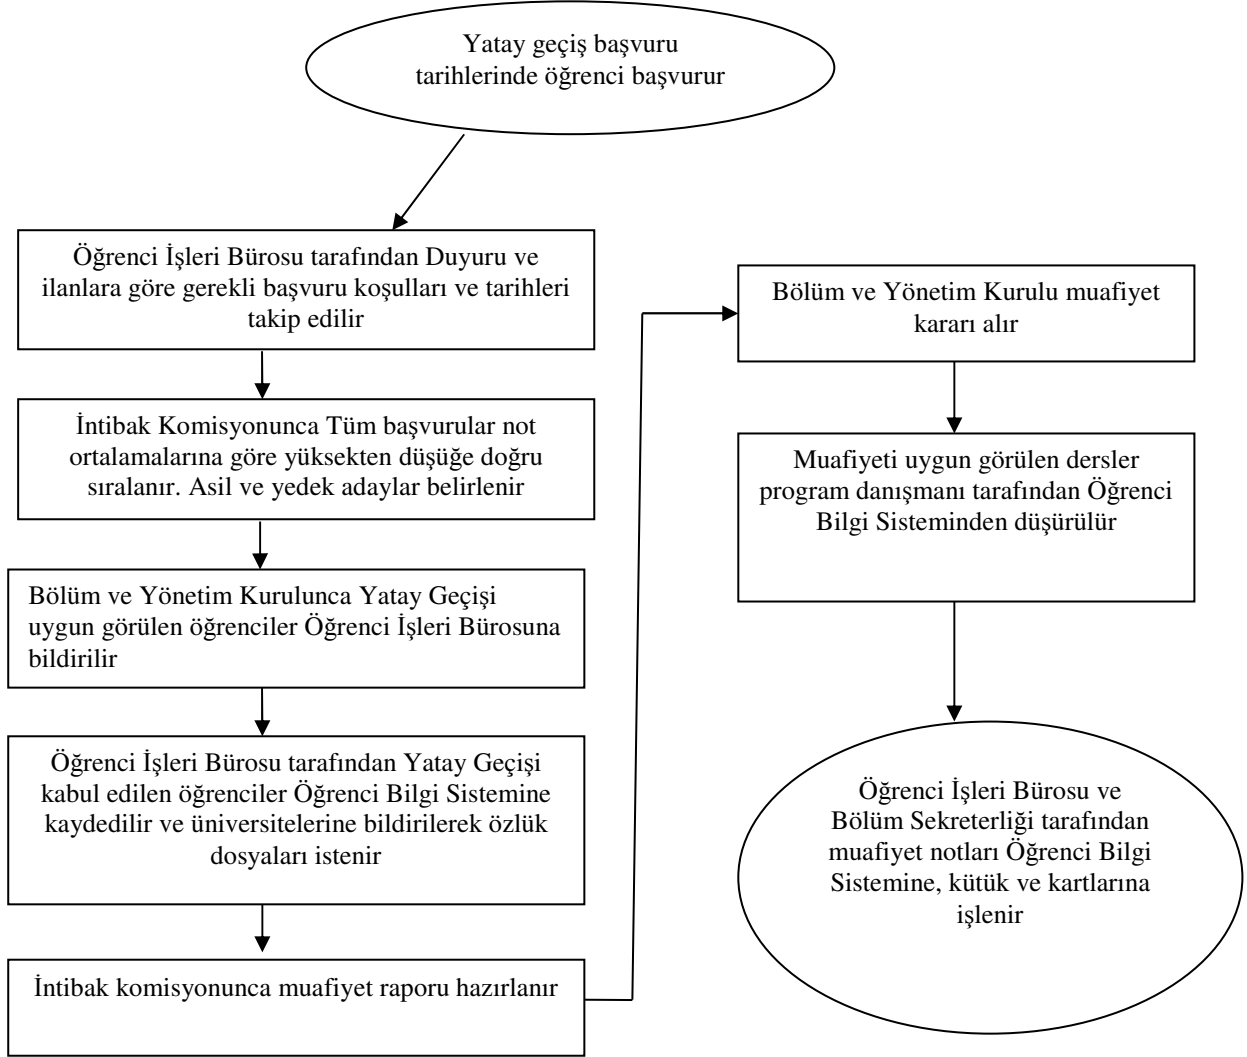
Yatay geçiş başvuru tarihlerinde öğrenci başvurur

Öğrenci İşleri Bürosu tarafından Duyuru ve ilanlara göre gerekli başvuru koşulları ve tarihleri takip edilir

İntibak Komisyonunca Tüm başvurular not ortalamalarına göre yüksekten düşüğe doğru sıralanır. Asil ve yedek adaylar belirlenir

Bölüm ve Yönetim Kurulunca Yatay Geçişi uygun görülen öğrenciler Öğrenci İşleri Bürosuna bildirilir

Öğrenci İşleri Bürosu tarafından Yatay Geçişi kabul edilen öğrenciler Öğrenci Bilgi Sistemine kaydedilir ve üniversitelerine bildirilerek özlük dosyaları istenir

İntibak komisyonunca muafiyet raporu hazırlanır

Bölüm ve Yönetim Kurulu muafiyet kararı alır

Muafiyeti uygun görülen dersler program danışmanı tarafından Öğrenci Bilgi Sisteminden düşürülür

Öğrenci İşleri Bürosu ve Bölüm Sekreterliği tarafından muafiyet notları Öğrenci Bilgi Sistemine, kütük ve kartlarına işlenir